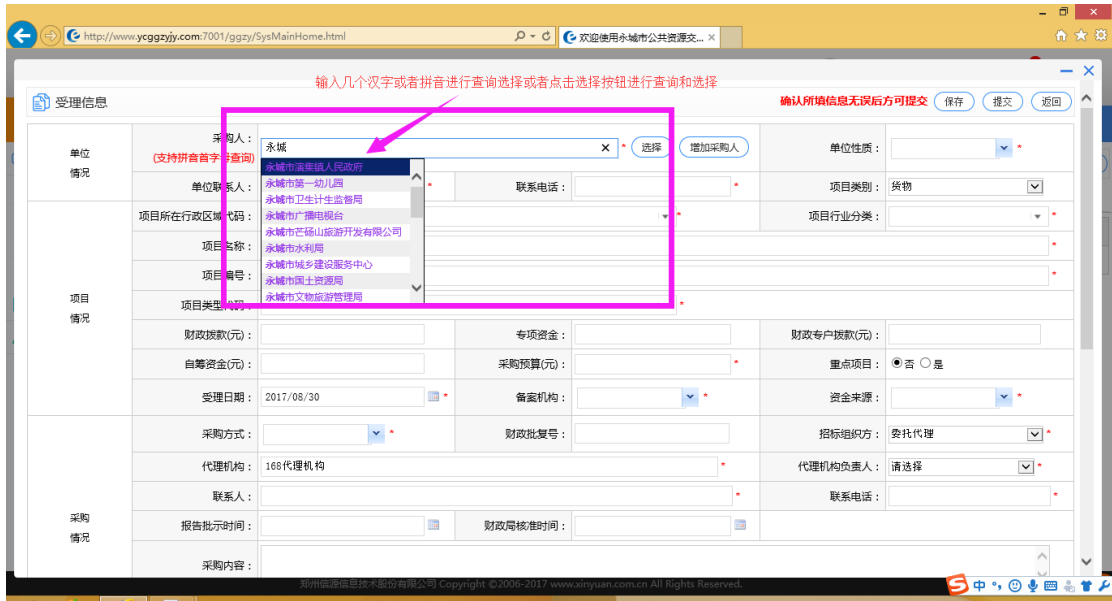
http://www.ycggzyjy.com:7001/ggzy/SysMainHome.html
欢迎使用永城市公共资源交... ×

输入几个汉字或者拼音进行查询选择或者点击选择按钮进行查询和选择

受理信息
确认所填信息无误后方可提交 保存 提交 返回

单位情况
采购人：(支持拼音首字母查询)
永城 × * 选择 增加采购人
永城市演集镇人民政府
永城市第一幼儿园
永城市卫生计生监督局
永城市广播电视台
永城市芒砀山旅游开发有限公司
永城市水利局
永城市城乡建设服务中心
永城市国土资源局
永城市文物旅游管理局
单位性质： *
单位联系人： *
联系电话： *
项目类别： 货物

项目情况
项目所在行政区域代码： *
项目行业分类： *
项目名称： *
项目编号： *
项目类型代码： *
财政拨款(元)：
专项资金：
财政专户拨款(元)：
自筹资金(元)：
采购预算(元)： *
重点项目： ◉否 ○是
受理日期： 2017/08/30 *
备案机构： *
资金来源： *

采购情况
采购方式： *
财政批复号：
招标组织方： 委托代理 *
代理机构： 168代理机构 *
代理机构负责人： 请选择 *
联系人： *
联系电话： *
报告批示时间：
财政局核准时间：
采购内容：

郑州信源信息技术股份有限公司 Copyright ©2006-2017 www.xinyuan.com.cn All Rights Reserved.
中